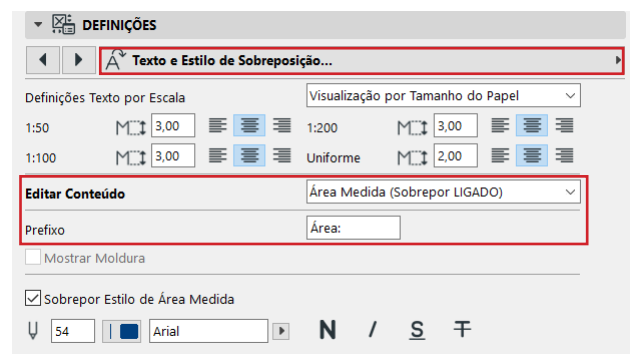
DEFINIÇÕES

Texto e Estilo de Sobreposição...

Definições Texto por Escala

Visualização por Tamanho do Papel

| | | | | |
|---|---|---|---|---|
| 1:50 | 3,00 | | 1:200 | 3,00 |
| 1:100 | 3,00 | | Uniforme | 2,00 |

Editar Conteúdo

Área Medida (Sobrepor LIGADO)

Prefixo

Área:

Mostrar Moldura

Sobrepor Estilo de Área Medida

54

Arial

N I S T